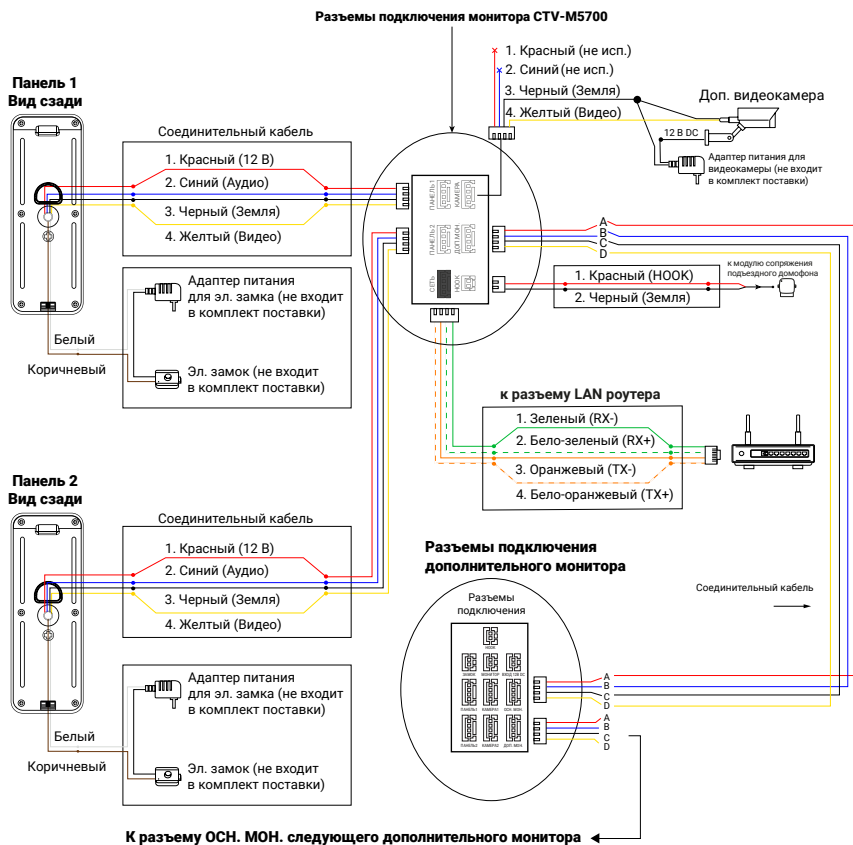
Разъемы подключения монитора CTV-M5700

Панель 1
Вид сзади

Соединительный кабель

1. Красный (12 В)
2. Синий (Аудио)
3. Черный (Земля)
4. Желтый (Видео)

Адаптер питания для эл. замка (не входит в комплект поставки)

Белый

Коричневый

Эл. замок (не входит в комплект поставки)

1. Красный (не исп.)
2. Синий (не исп.)
3. Черный (Земля)
4. Желтый (Видео)

Доп. видеокамера

12 В DC

Адаптер питания для видеокамеры (не входит в комплект поставки)

ПАНЕЛЬ 1
КАМЕРА
ПАНЕЛЬ 2
ДОП.МОН
СЕТЬ
HOOK

A
B
C
D

1. Красный (HOOK)
2. Черный (Земля)

к модулю сопряжения подъездного домофона

к разъему LAN роутера

1. Зеленый (RX-)
2. Бело-зеленый (RX+)
3. Оранжевый (TX-)
4. Бело-оранжевый (TX+)

Панель 2
Вид сзади

Соединительный кабель

1. Красный (12 В)
2. Синий (Аудио)
3. Черный (Земля)
4. Желтый (Видео)

Адаптер питания для эл. замка (не входит в комплект поставки)

Белый

Коричневый

Эл. замок (не входит в комплект поставки)

Разъемы подключения дополнительного монитора

Разъемы подключения

Соединительный кабель

A
B
C
D
A
B
C
D

К разъему ОСН. МОН. следующего дополнительного монитора